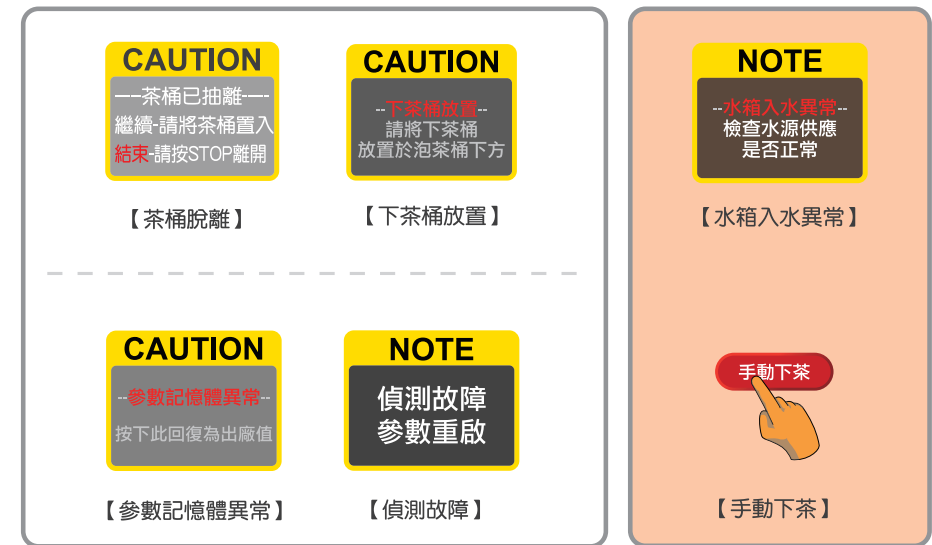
CAUTION
---茶桶已抽離---
繼續-請將茶桶置入
結束-請按STOP離開

【茶桶脫離】

CAUTION
--下茶桶放置--
請將下茶桶
放置於泡茶桶下方

【下茶桶放置】

NOTE
--水箱入水異常--
檢查水源供應
是否正常

【水箱入水異常】

CAUTION
--參數記憶體異常--
按下此回復為出廠值

【參數記憶體異常】

NOTE
偵測故障
參數重啟

【偵測故障】

手動下茶

【手動下茶】